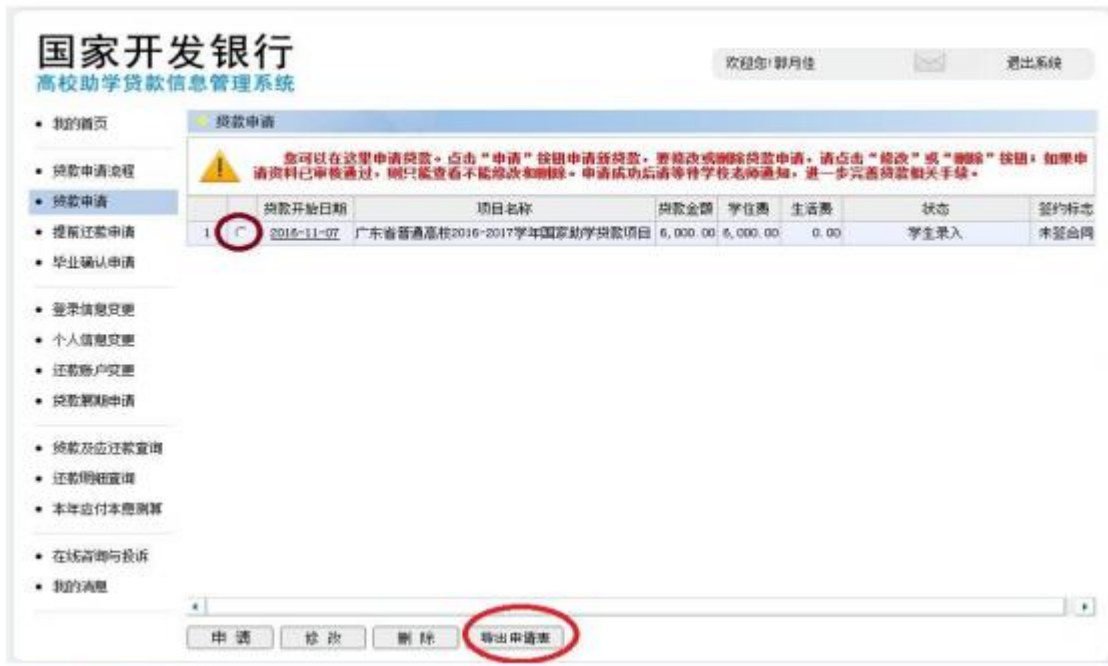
国家开发银行
高校助学贷款信息管理系统

欢迎您！郭月佳

退出系统

• 我的首页

• 贷款申请流程
• 贷款申请
• 提前还款申请
• 毕业确认申请

• 登录信息变更
• 个人信息变更
• 还款账户变更
• 贷款展期申请

• 贷款及应还款查询
• 还款明细查询
• 本年应付本息测算

• 在线咨询与投诉
• 我的消息

贷款申请

您可以在这里申请贷款。点击"申请"按钮申请新贷款，要修改或删除贷款申请，请点击"修改"或"删除"按钮，如果申请资料已审核通过，则只能查看不能修改和删除。申请成功后请等待学校老师通知，进一步完善贷款相关手续。

| | | 贷款开始日期 | 项目名称 | 贷款金额 | 学位费 | 生活费 | 状态 | 签约标志 |
|---|---|---|---|---|---|---|---|---|
| 1 | ○ | 2016-11-07 | 广东省普通高校2016-2017学年国家助学贷款项目 | 6,000.00 | 6,000.00 | 0.00 | 学生录入 | 未签合同 |

申 请　修 改　删 除　导出申请表